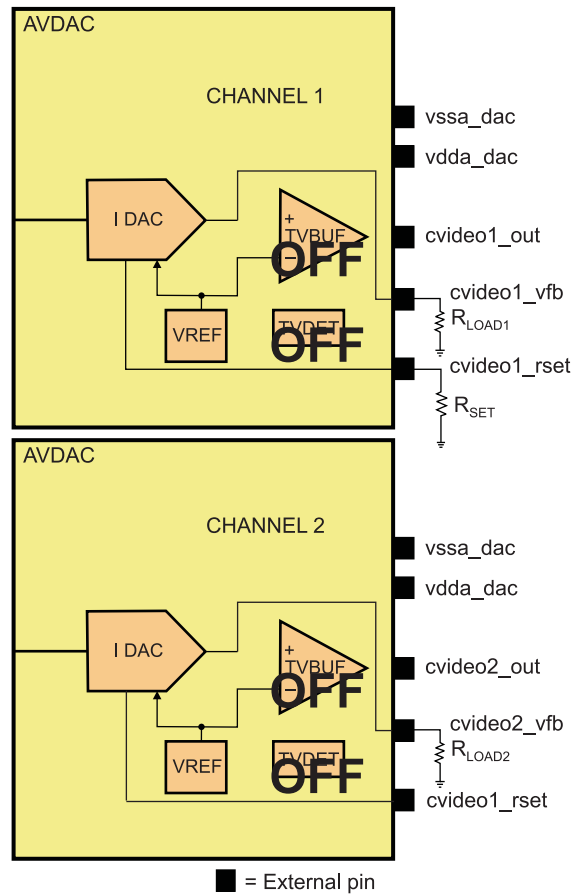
AVDAC

CHANNEL 1

vssa_dac

vdda_dac

I DAC

+
TVBUF
−
OFF

cvideo1_out

cvideo1_vfb

$R_{LOAD1}$

VREF

TVDET
OFF

cvideo1_rset

$R_{SET}$

AVDAC

CHANNEL 2

vssa_dac

vdda_dac

I DAC

+
TVBUF
−
OFF

cvideo2_out

cvideo2_vfb

$R_{LOAD2}$

VREF

TVDET
OFF

cvideo1_rset

= External pin